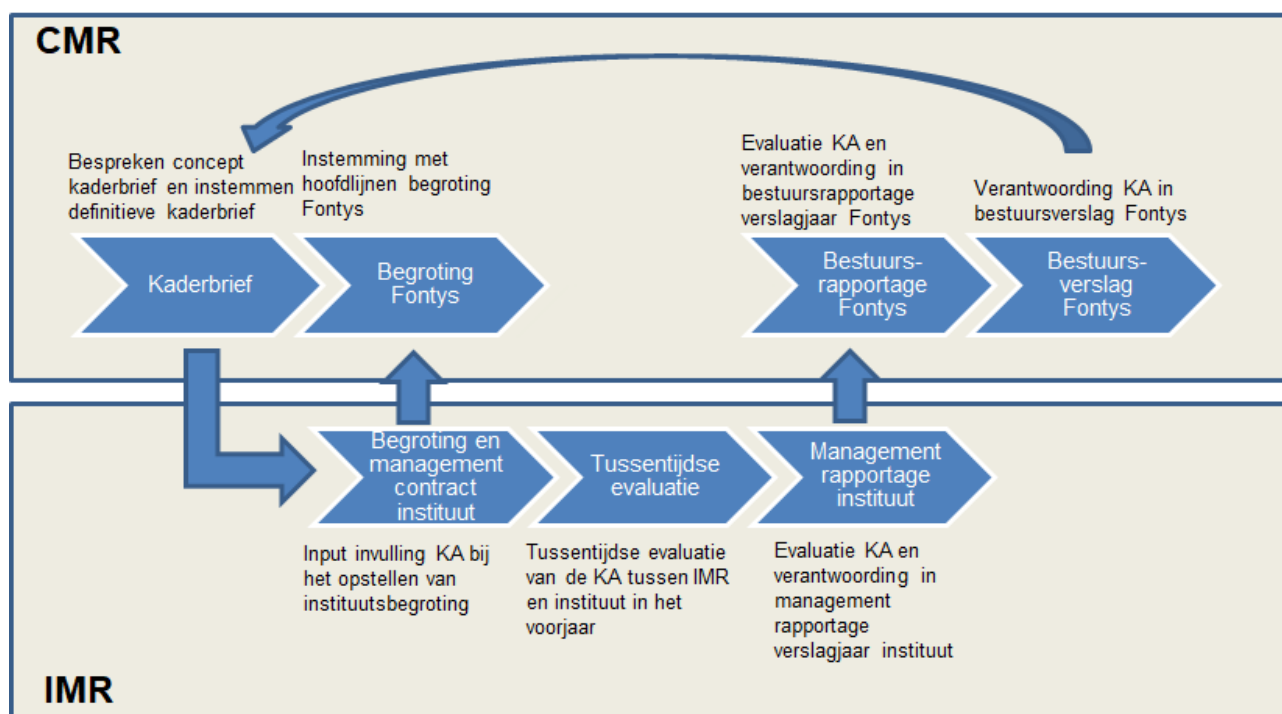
CMR

Bespreken concept kaderbrief en instemmen definitieve kaderbrief

Instemming met hoofdlijnen begroting Fontys

Evaluatie KA en verantwoording in bestuursrapportage verslagjaar Fontys

Verantwoording KA in bestuursverslag Fontys

Kaderbrief

Begroting Fontys

Bestuursrapportage Fontys

Bestuursverslag Fontys

Begroting en management contract instituut

Tussentijdse evaluatie

Management rapportage instituut

Input invulling KA bij het opstellen van instituutsbegroting

Tussentijdse evaluatie van de KA tussen IMR en instituut in het voorjaar

Evaluatie KA en verantwoording in management rapportage verslagjaar instituut

IMR